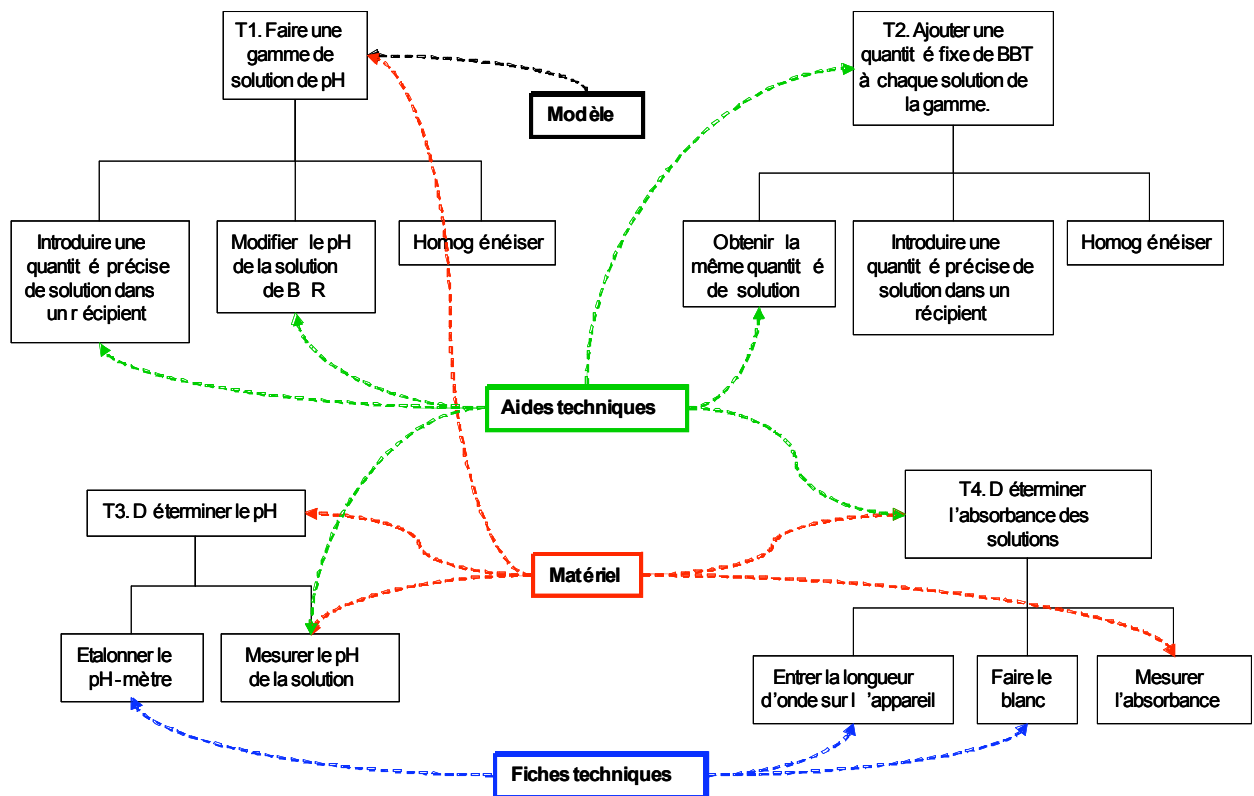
T1. Faire une gamme de solution de pH

Modèle

T2. Ajouter une quantit é fixe de BBT à chaque solution de la gamme.

Introduire une quantit é précise de solution dans un r écipient

Modifier le pH de la solution de B R

Homog énéiser

Obtenir la même quantit é de solution

Introduire une quantit é précise de solution dans un récipient

Homog énéiser

Aides techniques

T3. D éterminer le pH

T4. D éterminer l'absorbance des solutions

Matériel

Etalonner le pH-mètre

Mesurer le pH de la solution

Entrer la longueur d'onde sur l 'appareil

Faire le blanc

Mesurer l'absorbance

Fiches techniques